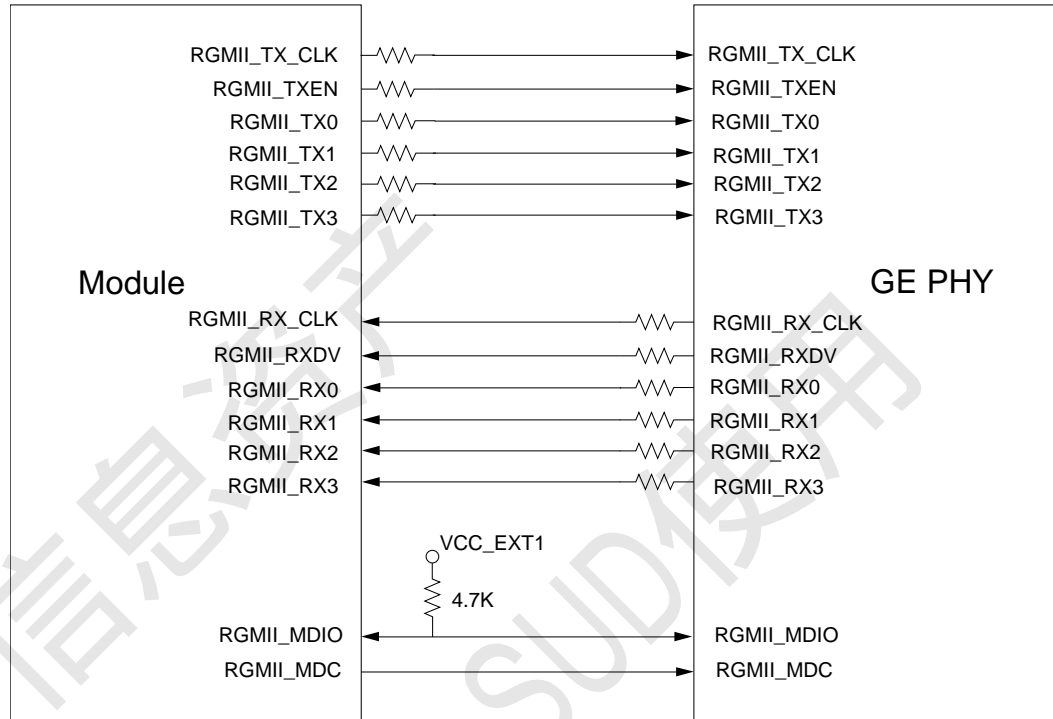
RGMII_TX_CLK
RGMII_TXEN
RGMII_TX0
RGMII_TX1
RGMII_TX2
RGMII_TX3

RGMII_TX_CLK
RGMII_TXEN
RGMII_TX0
RGMII_TX1
RGMII_TX2
RGMII_TX3

Module

GE PHY

RGMII_RX_CLK
RGMII_RXDV
RGMII_RX0
RGMII_RX1
RGMII_RX2
RGMII_RX3

RGMII_RX_CLK
RGMII_RXDV
RGMII_RX0
RGMII_RX1
RGMII_RX2
RGMII_RX3

VCC_EXT1
4.7K

RGMII_MDIO
RGMII_MDC

RGMII_MDIO
RGMII_MDC

信息资产 SUD使用